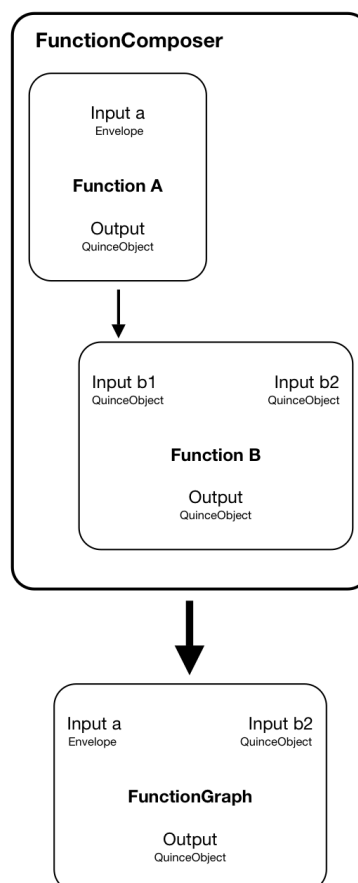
FunctionComposer

Input a
Envelope

Function A

Output
QuinceObject

Input b1
QuinceObject

Input b2
QuinceObject

Function B

Output
QuinceObject

Input a
Envelope

Input b2
QuinceObject

FunctionGraph

Output
QuinceObject